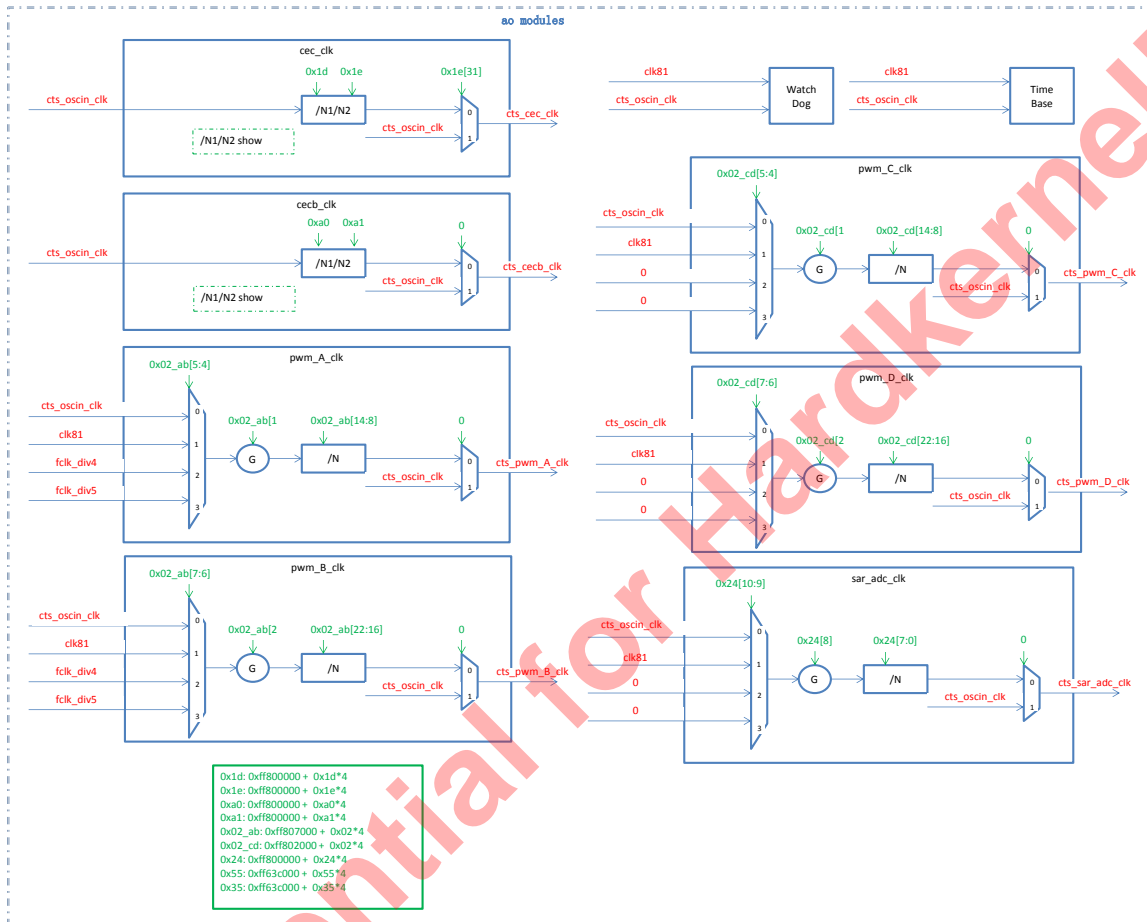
ao modules

cec_clk
0x1d 0x1e 0x1e[31]
cts_oscin_clk
/N1/N2
0
1
cts_cec_clk
cts_oscin_clk
/N1/N2 show

cecb_clk
0xa0 0xa1 0
cts_oscin_clk
/N1/N2
0
1
cts_cecb_clk
cts_oscin_clk
/N1/N2 show

pwm_A_clk
0x02_ab[5:4]
cts_oscin_clk
clk81
fclk_div4
fclk_div5
0
1
2
3
0x02_ab[1
G
0x02_ab[14:8]
/N
0
0
1
cts_pwm_A_clk
cts_oscin_clk

pwm_B_clk
0x02_ab[7:6]
cts_oscin_clk
clk81
fclk_div4
fclk_div5
0
1
2
3
0x02_ab[2
G
0x02_ab[22:16]
/N
0
0
1
cts_pwm_B_clk
cts_oscin_clk

0x1d: 0xff800000 + 0x1d*4
0x1e: 0xff800000 + 0x1e*4
0xa0: 0xff800000 + 0xa0*4
0xa1: 0xff800000 + 0xa1*4
0x02_ab: 0xff807000 + 0x02*4
0x02_cd: 0xff802000 + 0x02*4
0x24: 0xff800000 + 0x24*4
0x55: 0xff63c000 + 0x55*4
0x35: 0xff63c000 + 0x35*4

clk81
cts_oscin_clk
Watch Dog
clk81
cts_oscin_clk
Time Base

pwm_C_clk
0x02_cd[5:4]
cts_oscin_clk
clk81
0
0
0
1
2
3
0x02_cd[1
G
0x02_cd[14:8]
/N
0
0
1
cts_pwm_C_clk
cts_oscin_clk

pwm_D_clk
0x02_cd[7:6]
cts_oscin_clk
clk81
0
0
0
1
2
3
0x02_cd[2
G
0x02_cd[22:16]
/N
0
0
1
cts_pwm_D_clk
cts_oscin_clk

sar_adc_clk
0x24[10:9]
cts_oscin_clk
clk81
0
0
0
1
2
3
0x24[8]
G
0x24[7:0]
/N
0
0
1
cts_sar_adc_clk
cts_oscin_clk

Confidential for Hardkernel